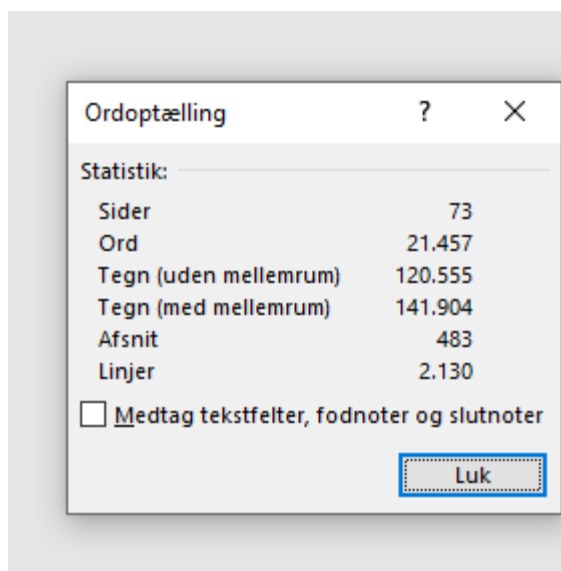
Ordoptælling ? ×

Statistik:

| | |
|---|---|
| Sider | 73 |
| Ord | 21.457 |
| Tegn (uden mellemrum) | 120.555 |
| Tegn (med mellemrum) | 141.904 |
| Afsnit | 483 |
| Linjer | 2.130 |

Medtag tekstfelter, fodnoter og slutnoter

Luk